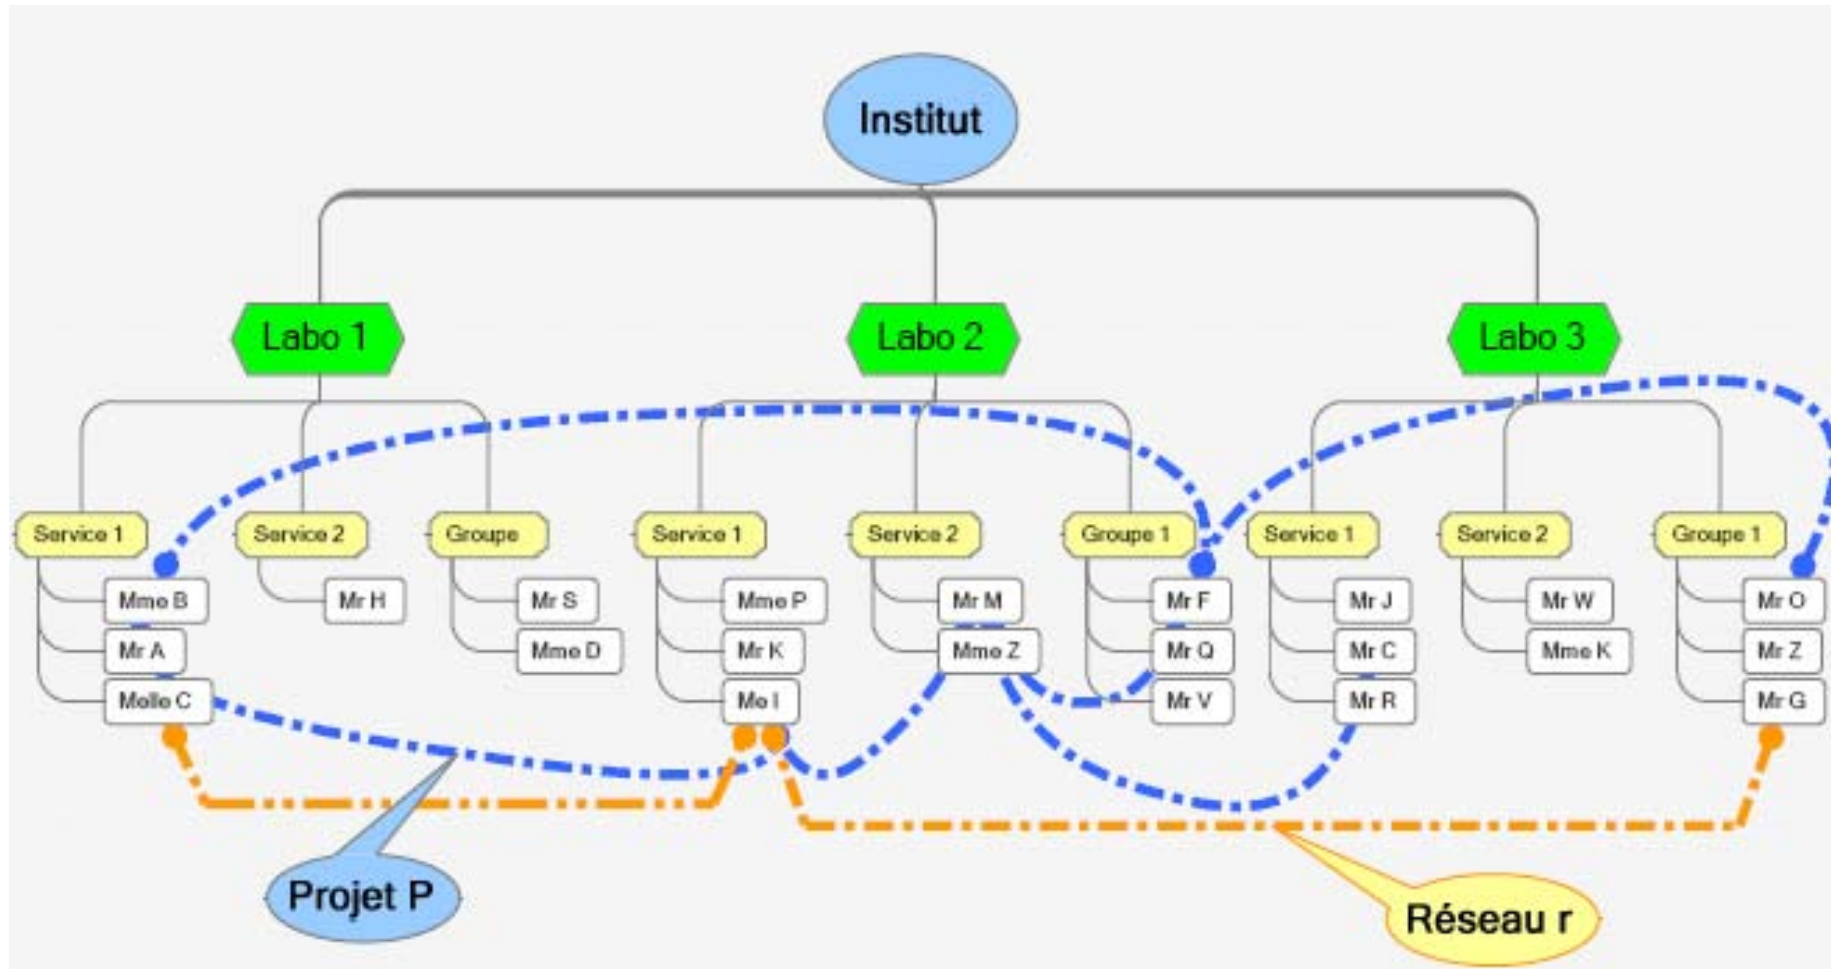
Institut

Labo 1

Labo 2

Labo 3

Service 1

Mme B

Mr A

Melle C

Service 2

Mr H

Groupe

Mr S

Mme D

Service 1

Mme P

Mr K

Me I

Service 2

Mr M

Mme Z

Groupe 1

Mr F

Mr Q

Mr V

Service 1

Mr J

Mr C

Mr R

Service 2

Mr W

Mme K

Groupe 1

Mr O

Mr Z

Mr G

Projet P

Réseau r